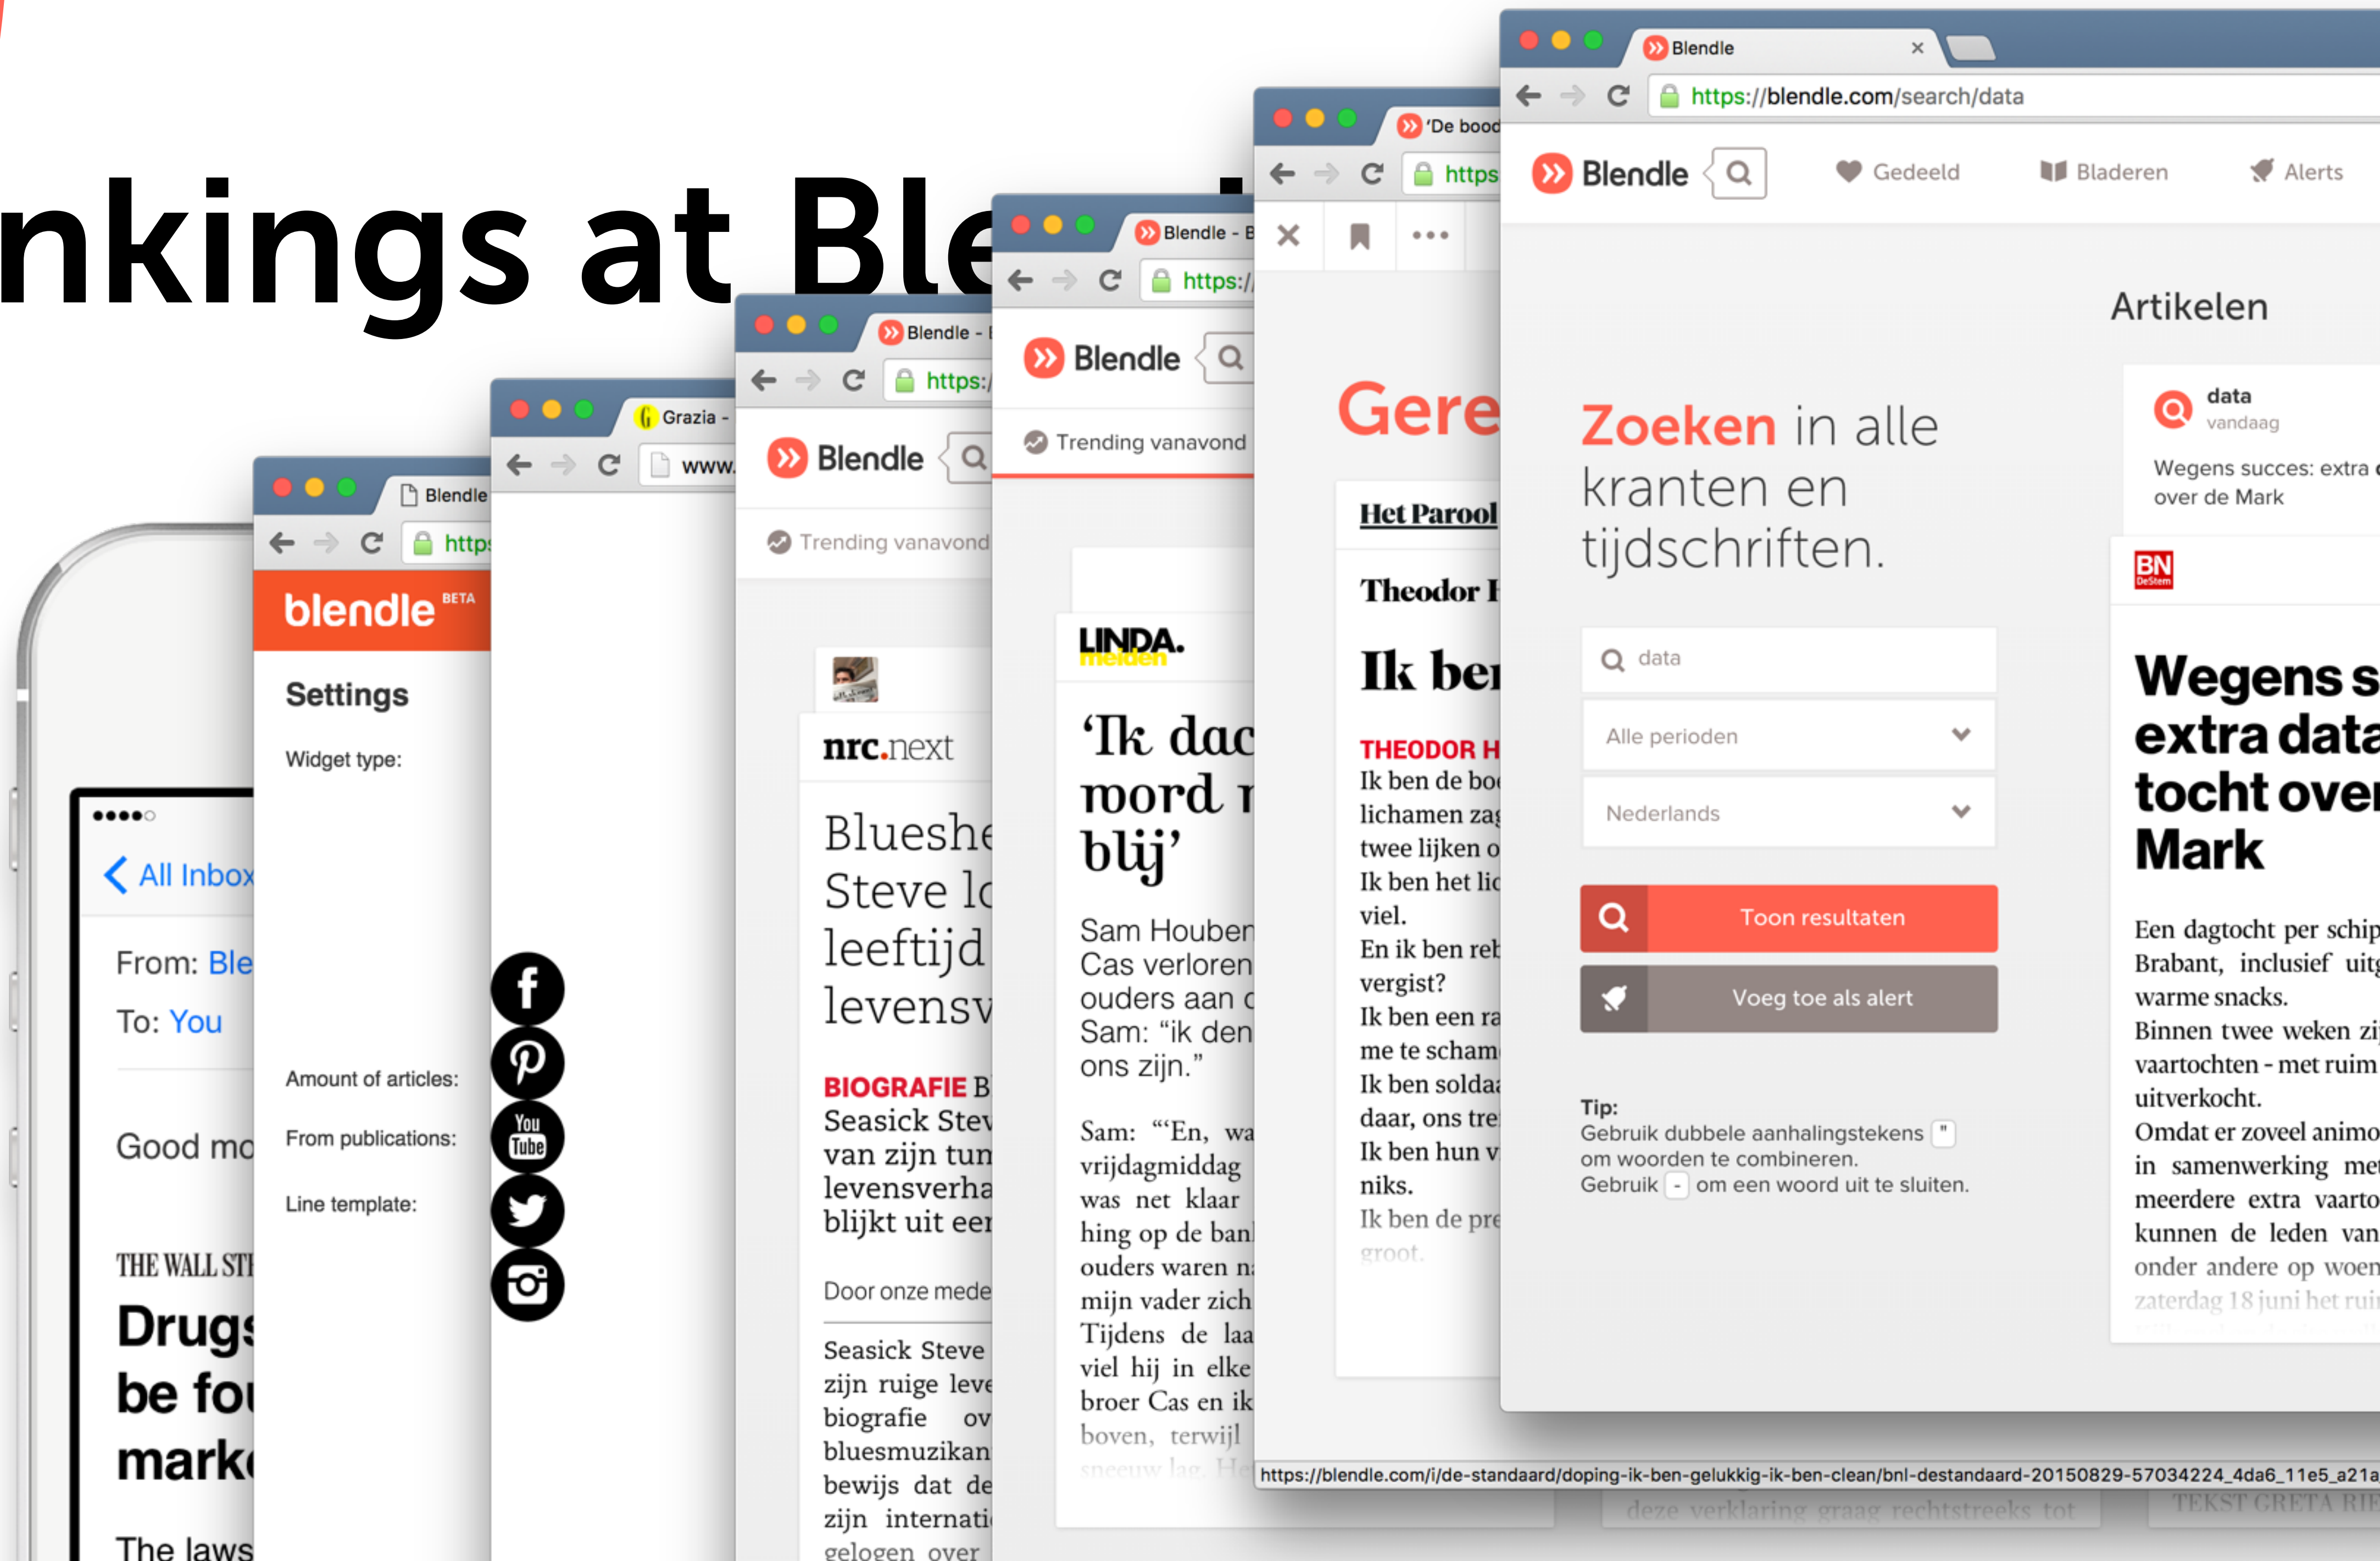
nkings at Ble

●●●●○
All Inbox
From: Ble
To: You
Good mo
THE WALL STI
Drugs be fou mark
The laws

Blendle
https
blendle BETA
Settings
Widget type:
Amount of articles:
From publications:
Line template:

Grazia -
www.

Blendle -
https:/
Blendle
Trending vanavond
nrc.next
Bluesh Steve lo leeftijd levensv
BIOGRAFIE B
Seasick Stev van zijn tun levensverha blijkt uit een
Door onze mede
Seasick Steve zijn ruige leve biografie ov bluesmuzikan bewijs dat de zijn internati gelogen over

Blendle - B
https:/
Blendle
Trending vanavond
LINDA. meiden
'Ik dac word r blij'
Sam Houben Cas verloren ouders aan c Sam: "ik den ons zijn."
Sam: "En, wa vrijdagmiddag was net klaar hing op de bank ouders waren n mijn vader zich Tijdens de laa viel hij in elke broer Cas en ik boven, terwijl sneeuw lag. He

'De bood
https
Gere
Het Parool
Theodor H
Ik ben
THEODOR H
Ik ben de boo lichamen zag twee lijken o Ik ben het lic viel. En ik ben reb vergist? Ik ben een ra me te schame Ik ben solda daar, ons tre Ik ben hun v niks. Ik ben de pre groot.

Blendle
https://blendle.com/search/data
Blendle
Gedeeld
Bladeren
Alerts
Zoeken in alle kranten en tijdschriften.
data
Alle perioden
Nederlands
Toon resultaten
Voeg toe als alert
Tip:
Gebruik dubbele aanhalingstekens " om woorden te combineren.
Gebruik - om een woord uit te sluiten.
Artikelen
data
vandaag
Wegens succes: extra over de Mark
BN DeStem
Wegens s extra data tocht over Mark
Een dagtocht per schip Brabant, inclusief uit warme snacks. Binnen twee weken zi vaartochten - met ruim uitverkocht. Omdat er zoveel animo in samenwerking me meerdere extra vaarto kunnen de leden van onder andere op woen zaterdag 18 juni het rui

https://blendle.com/i/de-standaard/doping-ik-ben-gelukkig-ik-ben-clean/bnl-destandaard-20150829-57034224_4da6_11e5_a21a
deze verklaring graag rechtstreeks tot
TEKST GRETA RIE